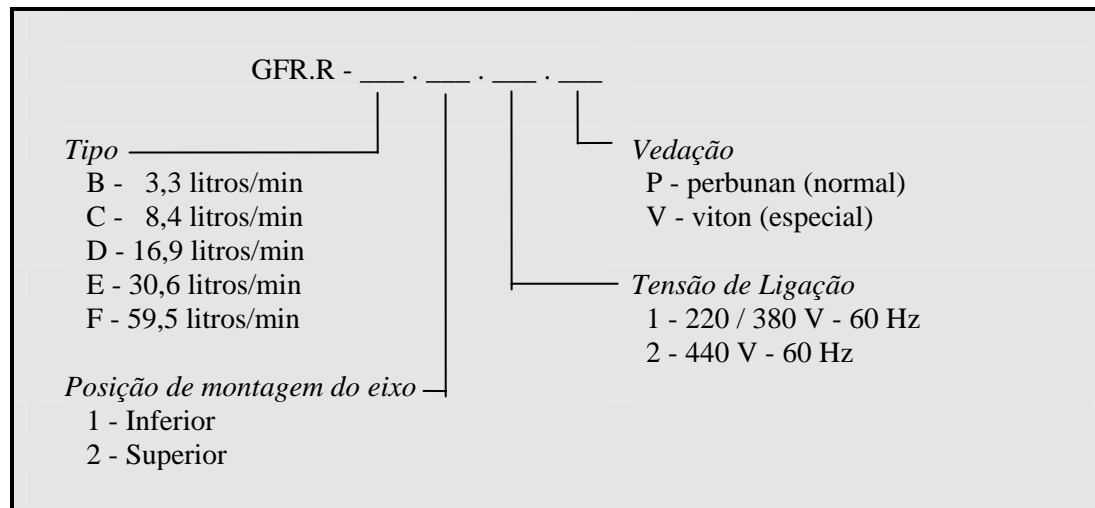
GFR.R - ___ . ___ . ___ . ___

*Tipo*
B - 3,3 litros/min
C - 8,4 litros/min
D - 16,9 litros/min
E - 30,6 litros/min
F - 59,5 litros/min

*Posição de montagem do eixo*
1 - Inferior
2 - Superior

*Vedação*
P - perbunan (normal)
V - viton (especial)

*Tensão de Ligação*
1 - 220 / 380 V - 60 Hz
2 - 440 V - 60 Hz